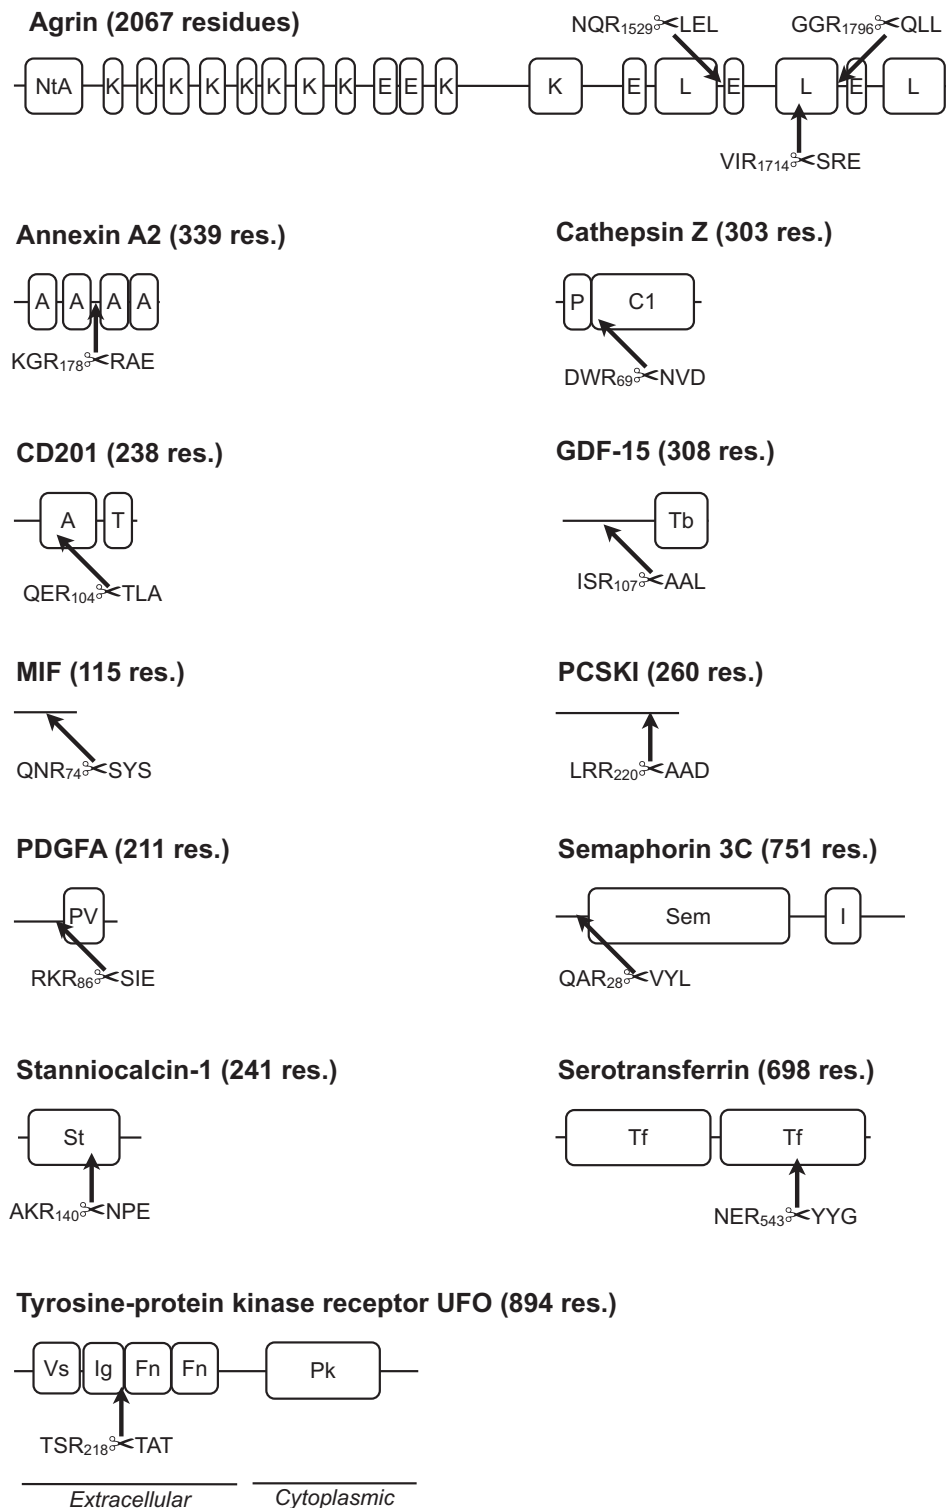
Agrin (2067 residues)

NQR$_{1529}$✂LEL GGR$_{1796}$✂QLL

NtA K K K K K K K K E E K K E L E L E L

VIR$_{1714}$✂SRE

Annexin A2 (339 res.)

A A A A

KGR$_{178}$✂RAE

Cathepsin Z (303 res.)

P C1

DWR$_{69}$✂NVD

CD201 (238 res.)

A T

QER$_{104}$✂TLA

GDF-15 (308 res.)

Tb

ISR$_{107}$✂AAL

MIF (115 res.)

QNR$_{74}$✂SYS

PCSKI (260 res.)

LRR$_{220}$✂AAD

PDGFA (211 res.)

PV

RKR$_{86}$✂SIE

Semaphorin 3C (751 res.)

Sem I

QAR$_{28}$✂VYL

Stanniocalcin-1 (241 res.)

St

AKR$_{140}$✂NPE

Serotransferrin (698 res.)

Tf Tf

NER$_{543}$✂YYG

Tyrosine-protein kinase receptor UFO (894 res.)

Vs Ig Fn Fn Pk

TSR$_{218}$✂TAT

Extracellular Cytoplasmic